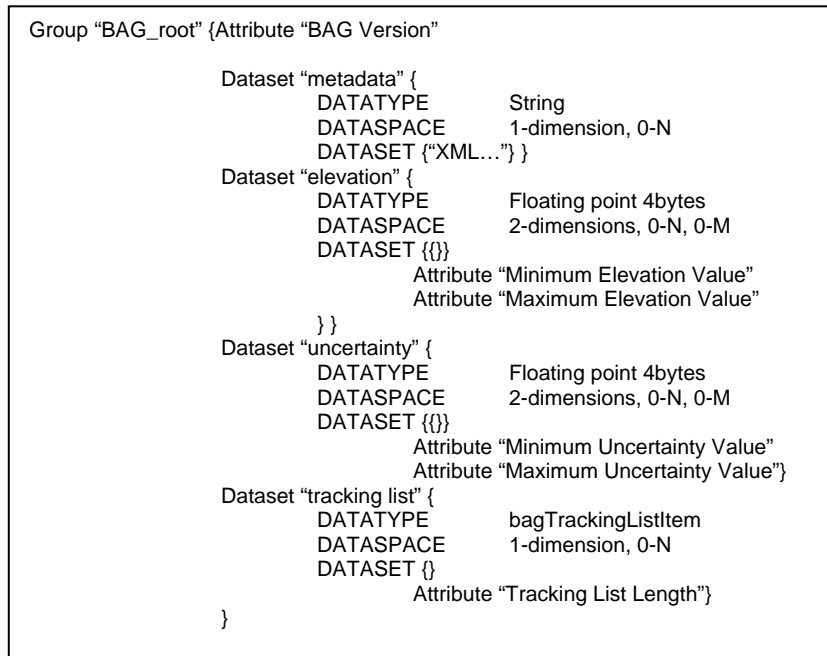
Group “BAG_root” {Attribute “BAG Version”

Dataset “metadata” {
DATATYPE String
DATASPACE 1-dimension, 0-N
DATASET {“XML…”} }
Dataset “elevation” {
DATATYPE Floating point 4bytes
DATASPACE 2-dimensions, 0-N, 0-M
DATASET {{}}
Attribute “Minimum Elevation Value”
Attribute “Maximum Elevation Value”
} }
Dataset “uncertainty” {
DATATYPE Floating point 4bytes
DATASPACE 2-dimensions, 0-N, 0-M
DATASET {{}}
Attribute “Minimum Uncertainty Value”
Attribute “Maximum Uncertainty Value”}
Dataset “tracking list” {
DATATYPE bagTrackingListItem
DATASPACE 1-dimension, 0-N
DATASET {}
Attribute “Tracking List Length”}
}